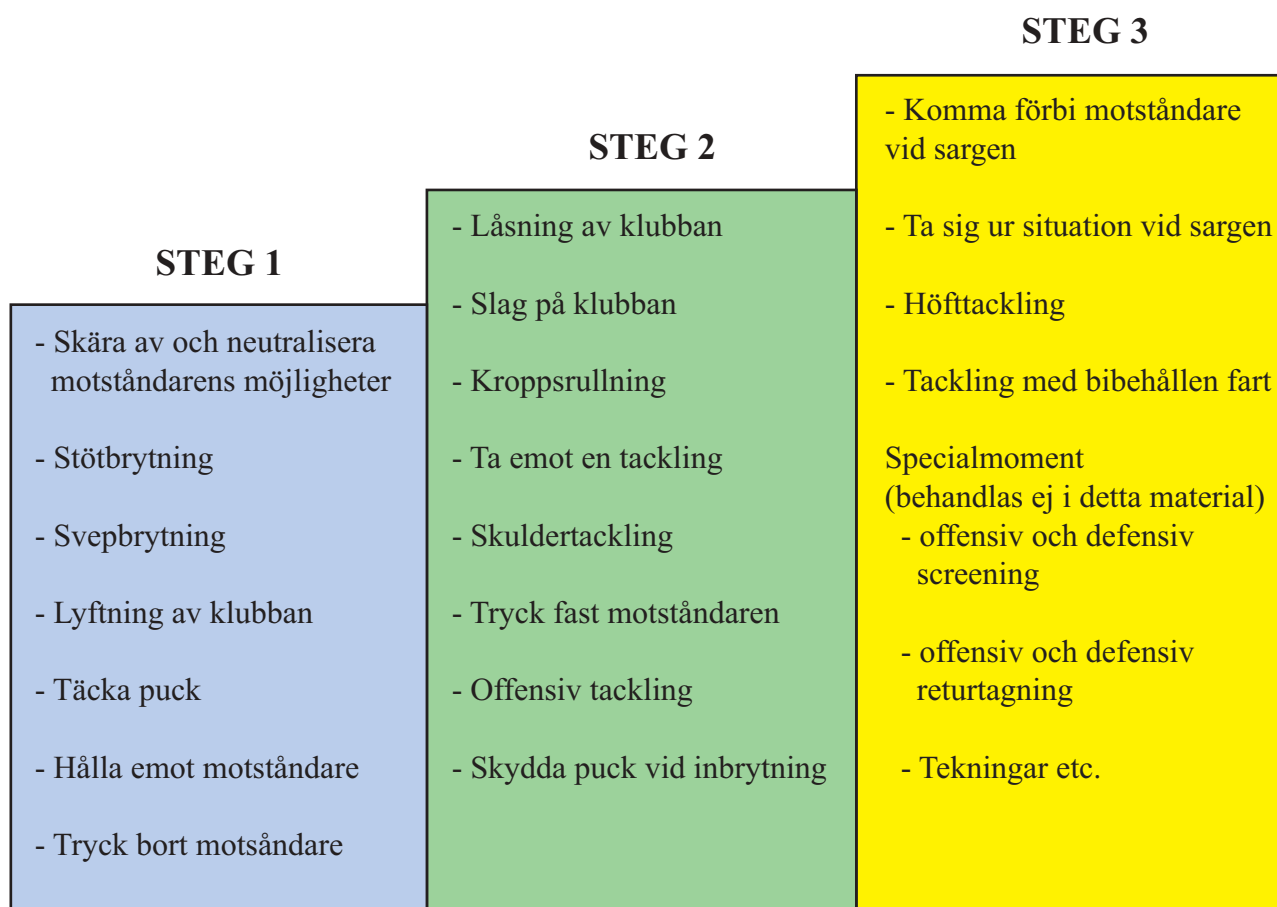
STEG 1

- Skära av och neutralisera motståndarens möjligheter

- Stötbrytning

- Svepbrytning

- Lyftning av klubban

- Täcka puck

- Hålla emot motståndare

- Tryck bort motsåndare

STEG 2

- Låsning av klubban

- Slag på klubban

- Kroppsrullning

- Ta emot en tackling

- Skuldertackling

- Tryck fast motståndaren

- Offensiv tackling

- Skydda puck vid inbrytning

STEG 3

- Komma förbi motståndare vid sargen

- Ta sig ur situation vid sargen

- Höfttackling

- Tackling med bibehållen fart

Specialmoment
(behandlas ej i detta material)
- offensiv och defensiv screening

- offensiv och defensiv returtagning

- Tekningar etc.